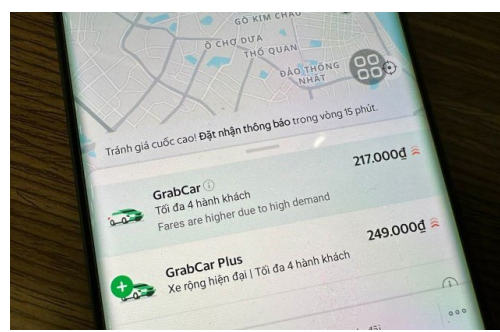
GÒ KIM CHÂU
Ô CHỢ DỪA
THỔ QUAN
ĐẢO THÔNG NHẤT

Tránh giá cước cao! Đặt nhận thông báo trong vòng 15 phút.

GrabCar
217.000₫
Tối đa 4 hành khách
Fares are higher due to high demand

GrabCar Plus
249.000₫
Xe rộng hiện đại | Tối đa 4 hành khách